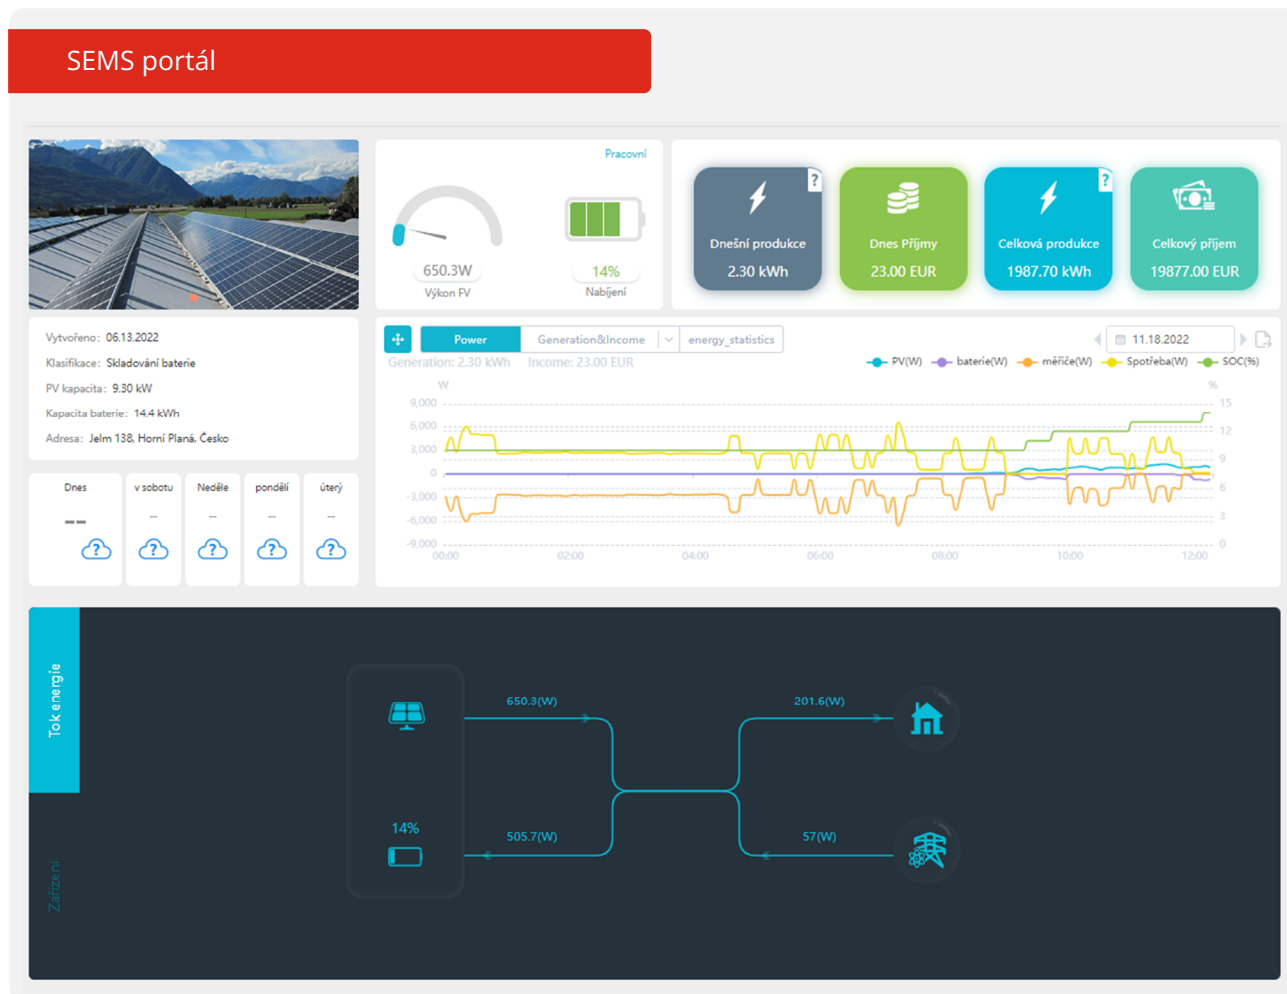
SEMS portál

Pracovní

650.3W
Výkon FV

14%
Nabíjení

Dnešní produkce
2.30 kWh

Dnes Příjmy
23.00 EUR

Celková produkce
1987.70 kWh

Celkový příjem
19877.00 EUR

Vytvořeno: 06.13.2022
Klasifikace: Skladování baterie
PV kapacita: 9.30 kW
Kapacita baterie: 14.4 kWh
Adresa: Jelm 138, Horní Planá, Česko

| Dnes | v sobotu | Neděle | pondělí | úterý |
|---|---|---|---|---|
| -- | -- | -- | -- | -- |

Power
Generation&Income
energy_statistics
11.18.2022
Generation: 2.30 kWh Income: 23.00 EUR
PV(W) baterie(W) měřiče(W) Spotřeba(W) SOC(%)

W
9,000
6,000
3,000
0
-3,000
-6,000
-9,000
%
15
12
9
6
3
0
00:00 02:00 04:00 06:00 08:00 10:00 12:00

Tok energie
Zařízení

650.3(W)
201.6(W)
14%
505.7(W)
57(W)